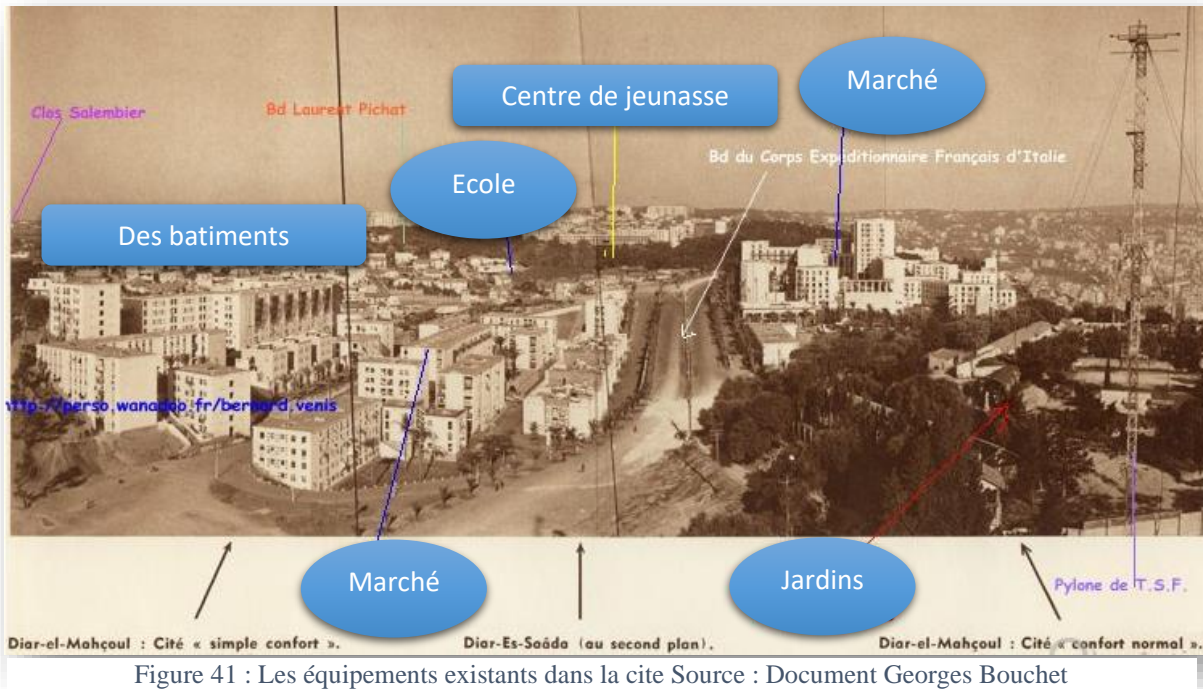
Clos Salembier

Bd Laurent Pichat

Centre de jeunasse

Marché

Ecole

Bd du Corps Expeditionnaire Français d'Italie

Des batiments

http://perso.wanadoo.fr/bernard.venis

Marché

Jardins

Pylone de T.S.F.

Diar-el-Mahçoul : Cité « simple confort ».

Diar-Es-Saâda (au second plan).

Diar-el-Mahçoul : Cité « confort normal ».

Figure 41 : Les équipements existants dans la cite Source : Document Georges Bouchet